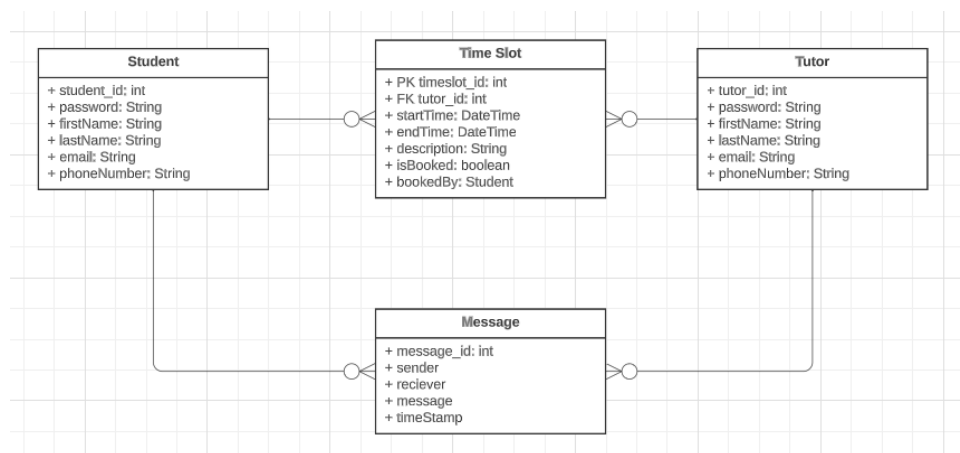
Student
+ student_id: int
+ password: String
+ firstName: String
+ lastName: String
+ email: String
+ phoneNumber: String

Time Slot
+ PK timeslot_id: int
+ FK tutor_id: int
+ startTime: DateTime
+ endTime: DateTime
+ description: String
+ isBooked: boolean
+ bookedBy: Student

Tutor
+ tutor_id: int
+ password: String
+ firstName: String
+ lastName: String
+ email: String
+ phoneNumber: String

Message
+ message_id: int
+ sender
+ reciever
+ message
+ timeStamp